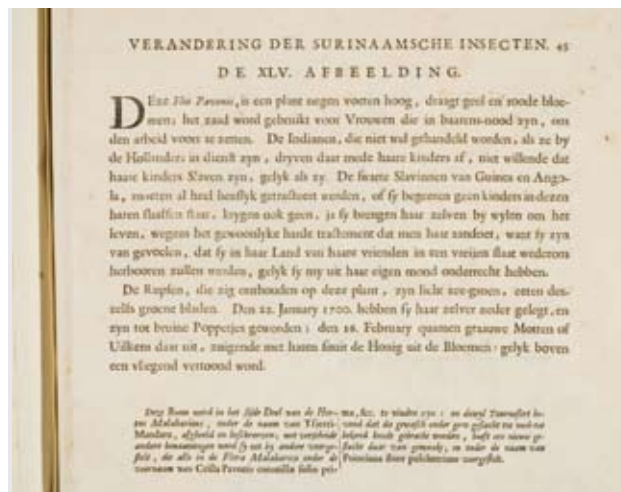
VERANDERING DER SURINAAMSCHE INSECTEN. 45

DE XLV. AFBEELDING.

Deze *Flos Pavonis*, is een plant negen voeten hoog, draagt geel en roode bloemen; het zaad word gebruikt voor Vrouwen die in baarens-nood zyn, om den arbeid voort te zetten. De Indianen, die niet wel gehandeld worden, als ze by de Hollanders in dienst zyn, dryven daar mede haare kinders af, niet willende dat haare kinders Slaven zyn, gelyk als zy. De swarte Slavinnen van Guinea en Angola, moeten al heel heuslyk getracteert worden, of sy begeeren geen kinders in dezen haren slaafsen staat, krygen ook geen, ja sy brengen haar zelven by wylen om het leven, wegens het gewoonlyke harde tractement dat men haar aandoet, want sy zyn van gevoelen, dat sy in haar Land van haare vrienden in een vreien staat wederom herbooren zullen werden, gelyk sy my uit haar eigen mond onderrecht hebben.

De Rupsen, die zig onthouden op deze plant, zyn lichte zee-groen, eeten derzelfs groene bladen. Den 22. January 1700. hebben sy haar zelver neder gelegt, en zyn tot bruine Poppetjes geworden; den 16. February quamen graauwe Motten of Uilkens daar uit, zuigende met haren snuit de Honig uit de Bloemen; gelyk boven een vliegend vertoond word.

*Deze Boom word in het sesde Deel van de Hortus Malabaricus, onder de naam van Tsjetti-Mandaru, afgebeeld en beschreeven, met verscheide andere benaamingen word sy uit by andere voorgesteld, die alle in de Flora Malabarica onder de voornaam van Crista Pavonis omstellte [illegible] me, &c. te vinden zyn: en derzel Tamarind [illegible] en dat de gewoste onder gen gesocht tot ook na belyend beide getraste worden, hest ces nieuw gesacht daar van gemaekt, en onder de naam van Poinciana Boer pulcherrima voorgesteld.*